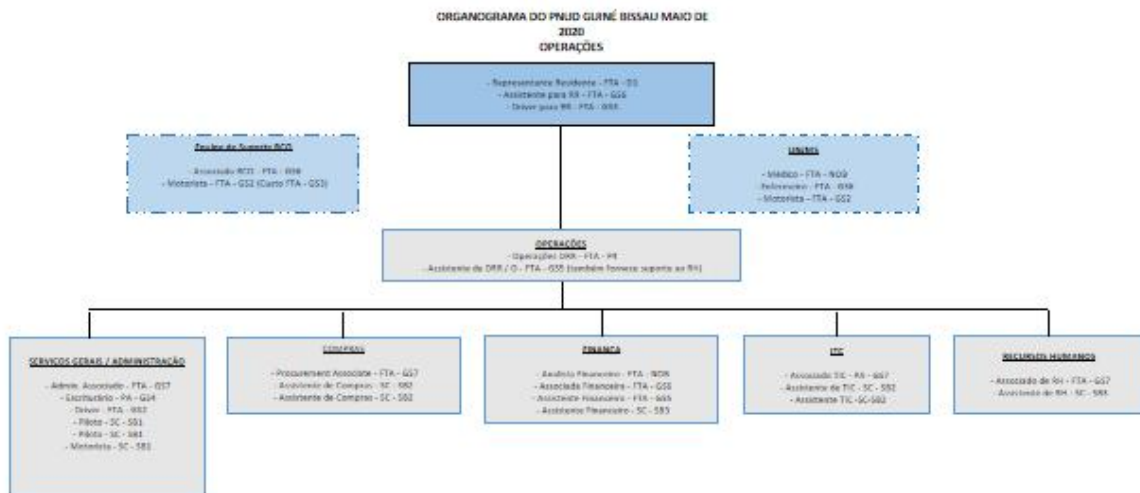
ORGANOGRAMA DO PNUD GUINÉ BISSAU MAIO DE 2020
OPERAÇÕES

- Representante Residente - FTA - D1
- Assistente para RR - FTA - GS6
- Driver para RR - FTA - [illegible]

Equipa de Suporte RCO
Associado RCO - FTA - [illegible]
- Motorista - FTA - GS2 (Curto FTA - GS3)

UNMS
- Médico - FTA - NO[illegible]
- Enfermeiro - FTA - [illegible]
- Motorista - FTA - GS2

OPERAÇÕES
- Operações DRR - FTA - P4
- Assistente de DRR / O - FTA - GS5 (também fornece suporte ao RH)

SERVIÇOS GERAIS / ADMINISTRAÇÃO
- Admin. Associado - FTA - GS7
- Escriturário - PA - GS4
- Driver - FTA - GS2
- Piloto - SC - SB1
- Piloto - SC - SB1
- Motorista - SC - SB1

COMPRAS
- Procurement Associate - FTA - GS7
- Assistente de Compras - SC - SB2
- Assistente de Compras - SC - SB2

FINANÇA
- Analista Financeiro - FTA - NOB
- Associada Financeira - FTA - GS6
- Assistente Financeiro - FTA - GS5
- Assistente Financeiro - SC - SB3

TIC
- Associado TIC - PA - GS7
- Assistente de TIC - SC - SB2
- Assistente TIC -SC-SB2

RECURSOS HUMANOS
- Associado de RH - FTA - GS7
- Assistente de RH - SC - SB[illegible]